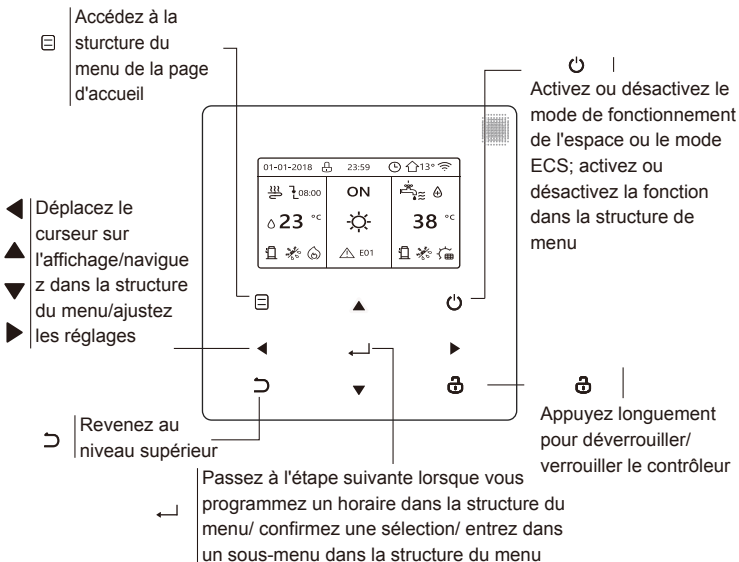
Accédez à la sturcture du menu de la page d'accueil

Activez ou désactivez le mode de fonctionnement de l'espace ou le mode ECS; activez ou désactivez la fonction dans la structure de menu

01-01-2018 23:59 13°

08:00

ON

23 °C

38 °C

E01

Déplacez le curseur sur l'affichage/navigue z dans la structure du menu/ajustez les réglages

Revenez au niveau supérieur

Appuyez longuement pour déverrouiller/ verrouiller le contrôleur

Passez à l'étape suivante lorsque vous programmez un horaire dans la structure du menu/ confirmez une sélection/ entrez dans un sous-menu dans la structure du menu